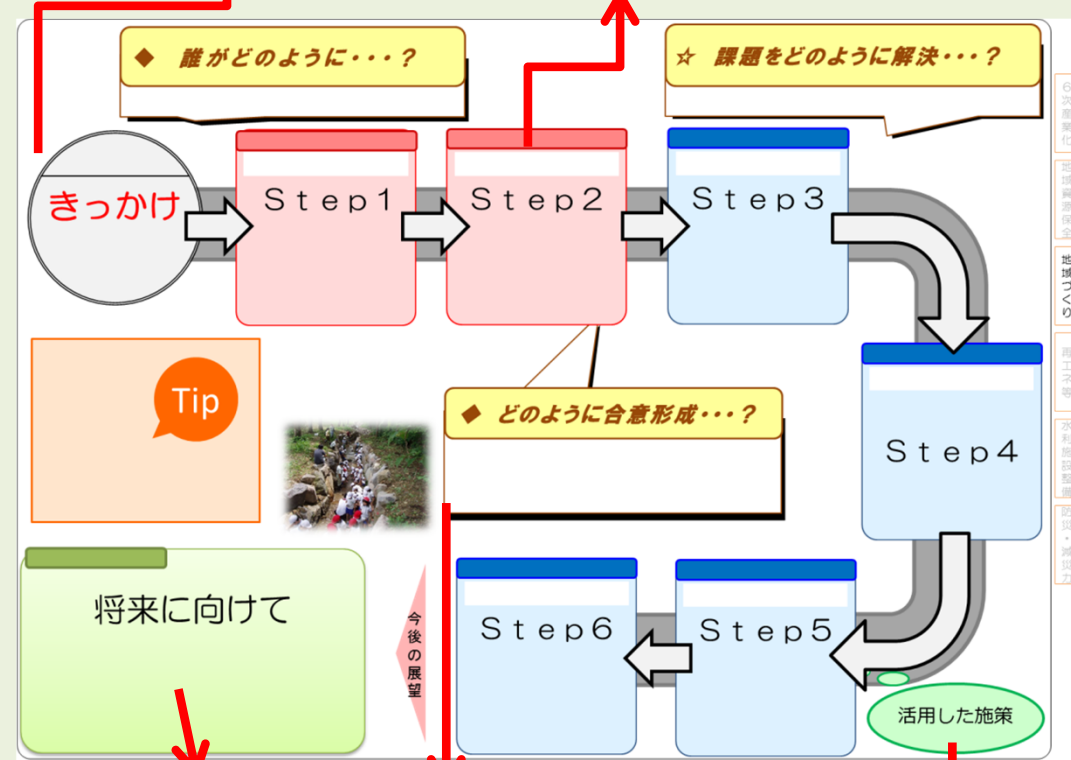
◆ 誰がどのように・・・？

☆ 課題をどのように解決・・・？

きっかけ

Step1

Step2

Step3

Step4

Tip

◆ どのように合意形成・・・？

将来に向けて

今後の展望

Step6

Step5

活用した施策

6次産業化

地域資源保全

地域づくり

再エネ等

水利施設整備

防災・減災力